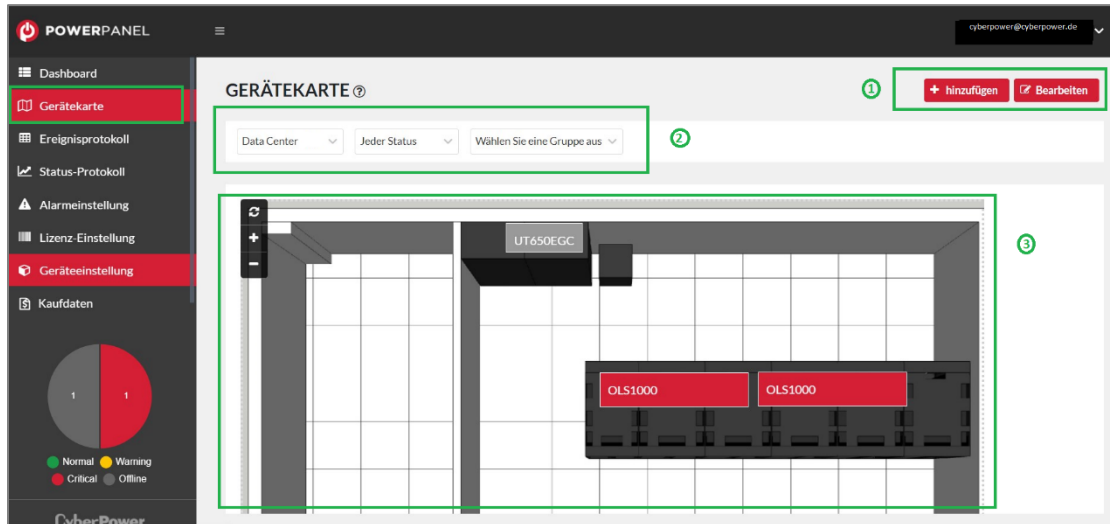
POWERPANEL

cyberpower@cyberpower.de

Dashboard
Gerätekarte
Ereignisprotokoll
Status-Protokoll
Alarmeinstellung
Lizenz-Einstellung
Geräteeinstellung
Kaufdaten

1
1

Normal Warning
Critical Offline

CyberPower

GERÄTEKARTE

① + hinzufügen Bearbeiten

Data Center
Jeder Status
Wählen Sie eine Gruppe aus
②

③

UT650EGC
OLS1000
OLS1000